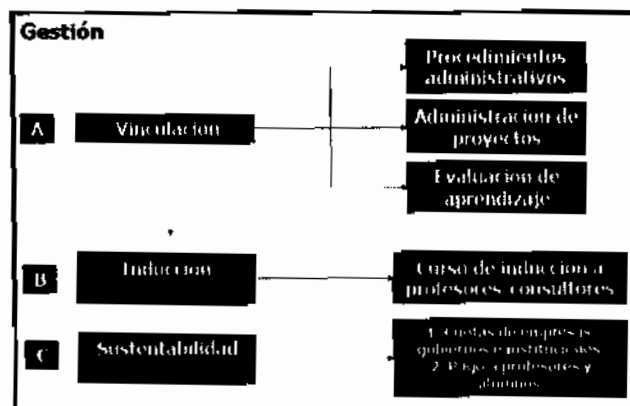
Gestión

A
Vinculacion

Procedimientos administrativos

Administracion de proyectos

Evaluacion de aprendizaje

B
Induccion

Curso de induccion a profesores consultores

C
Sustentabilidad

1. Cuotas de empresas gobiernos e instituciones
2. Pago a profesores y alumnos